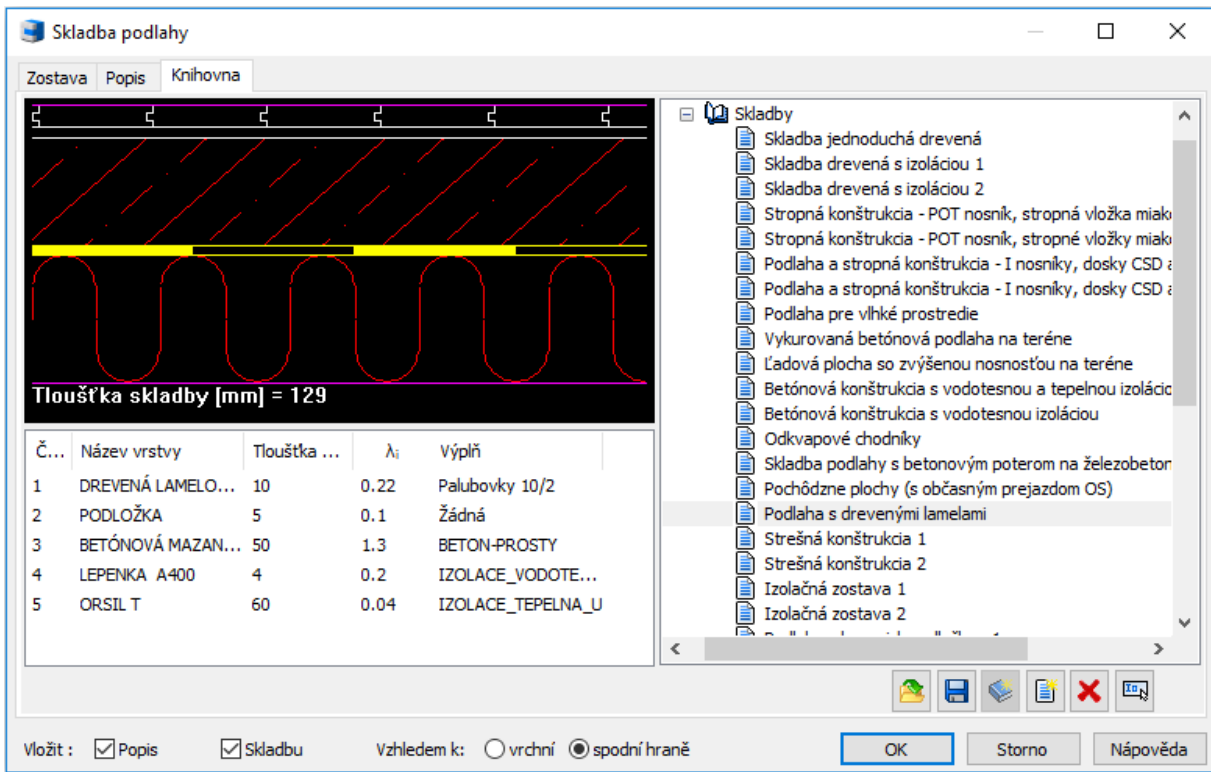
Skladba podlahy

Zostava Popis Knihovna

Tloušťka skladby [mm] = 129

| Č... | Název vrstvy | Tloušťka ... | $\lambda_i$ | Výplň |
|---|---|---|---|---|
| 1 | DREVENÁ LAMELO... | 10 | 0.22 | Palubovky 10/2 |
| 2 | PODLOŽKA | 5 | 0.1 | Žádná |
| 3 | BETÓNOVÁ MAZAN... | 50 | 1.3 | BETON-PROSTY |
| 4 | LEPENKA A400 | 4 | 0.2 | IZOLACE_VODOTE... |
| 5 | ORSIL T | 60 | 0.04 | IZOLACE_TEPELNA_U |

Skladby
Skladba jednoduchá drevená
Skladba drevená s izoláciou 1
Skladba drevená s izoláciou 2
Stropná konštrukcia - POT nosník, stropná vložka miak
Stropná konštrukcia - POT nosník, stropné vložky miak
Podlaha a stropná konštrukcia - I nosníky, dosky CSD a
Podlaha a stropná konštrukcia - I nosníky, dosky CSD a
Podlaha pre vlhké prostredie
Vykurovaná betónová podlaha na teréne
Ľadová plocha so zvýšenou nosnosťou na teréne
Betónová konštrukcia s vodotesnou a tepelnou izoláci
Betónová konštrukcia s vodotesnou izoláciou
Odkvapové chodníky
Skladba podlahy s betonovým poterom na železobeton
Pochôdzne plochy (s občasným prejazdom OS)
Podlaha s drevenými lamelami
Strešná konštrukcia 1
Strešná konštrukcia 2
Izolačná zostava 1
Izolačná zostava 2
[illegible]

Vložit : Popis Skladbu Vzhledem k: vrchní spodní hraně OK Storno Nápověda